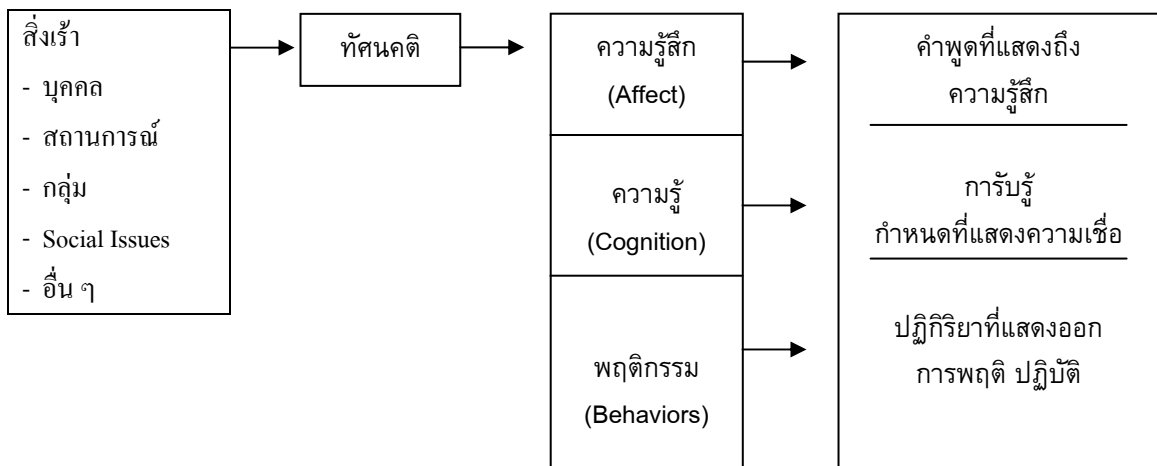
สิ่งเร้า
- บุคคล
- สถานการณ์
- กลุ่ม
- Social Issues
- อื่น ๆ

ทัศนคติ

ความรู้สึก
(Affect)

ความรู้
(Cognition)

พฤติกรรม
(Behaviors)

คำพูดที่แสดงถึงความรู้สึก

การรับรู้
กำหนดที่แสดงความเชื่อ

ปฏิกิริยาที่แสดงออก
การพฤติ ปฏิบัติ